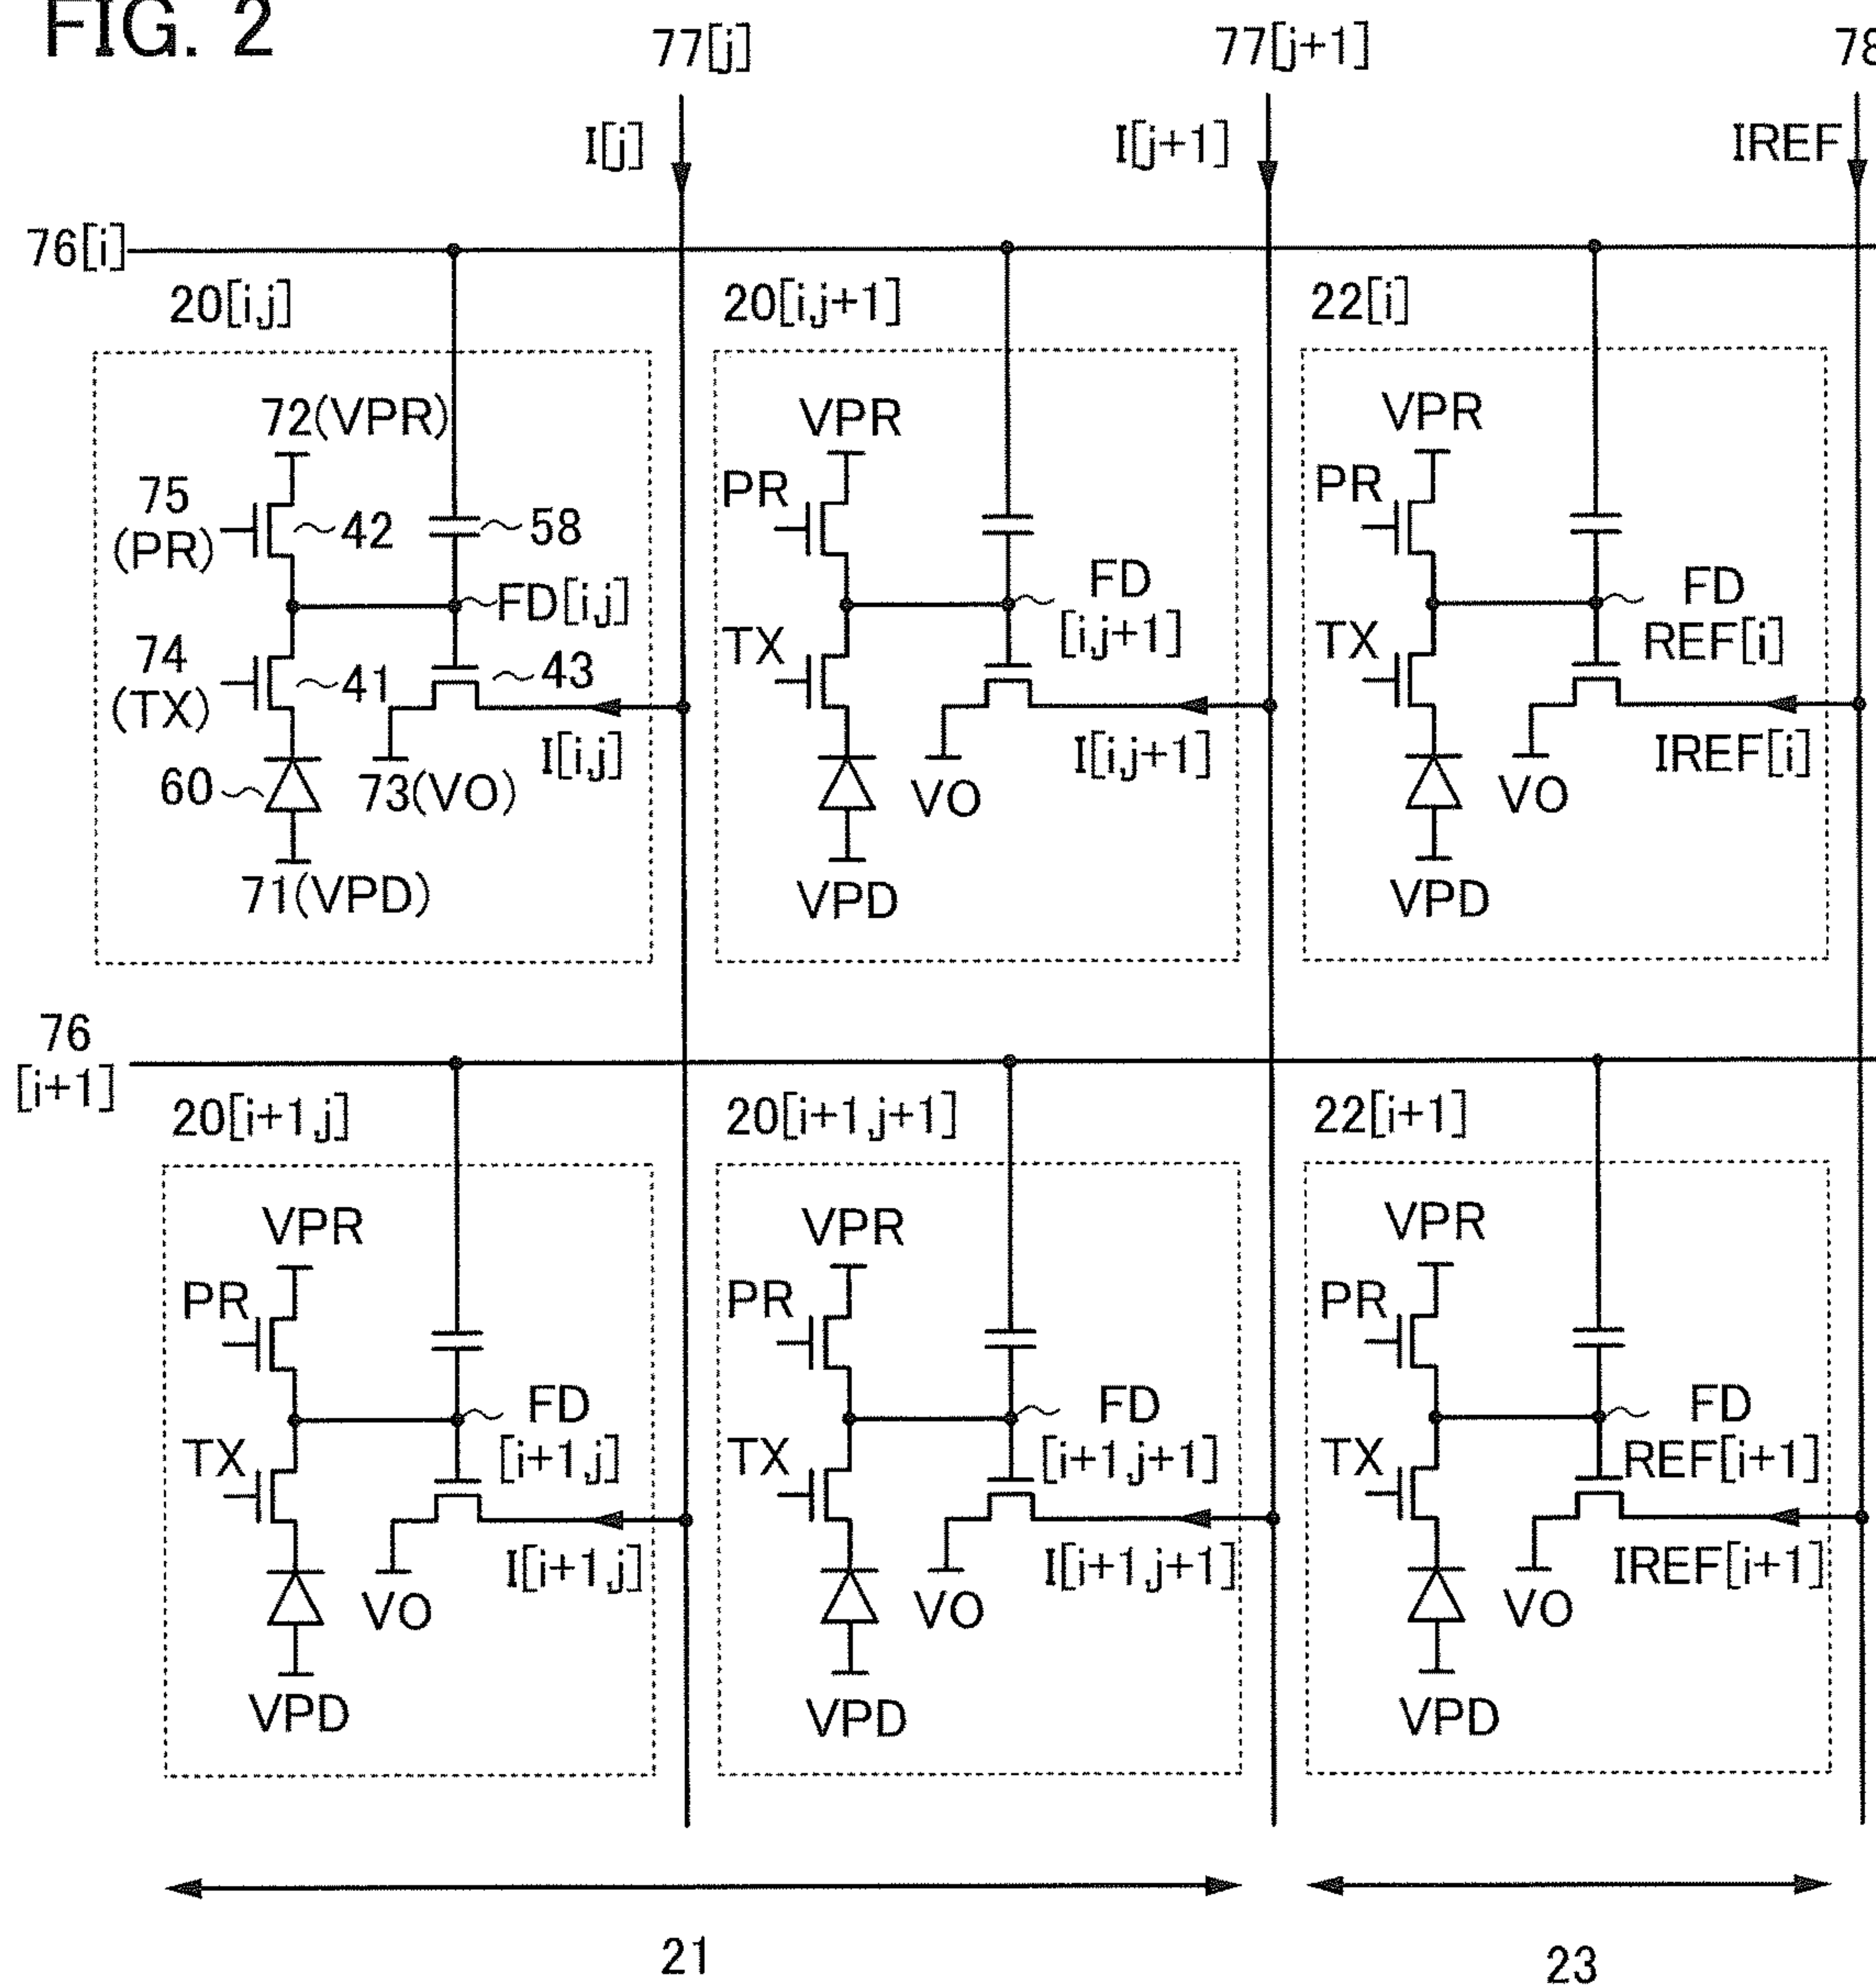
FIG. 2

77[j]

77[j+1]

78

I[j]

I[j+1]

IREF

76[i]

20[i,j]

20[i,j+1]

22[i]

72(VPR)

75 (PR)

~42

~58

FD[i,j]

74 (TX)

~41

~43

60

I[i,j]

73(VO)

71(VPD)

VPR

PR

FD [i,j+1]

TX

I[i,j+1]

VO

VPD

VPR

PR

FD REF[i]

TX

IREF[i]

VO

VPD

76 [i+1]

20[i+1,j]

20[i+1,j+1]

22[i+1]

VPR

PR

FD [i+1,j]

TX

I[i+1,j]

VO

VPD

VPR

PR

FD [i+1,j+1]

TX

I[i+1,j+1]

VO

VPD

VPR

PR

FD REF[i+1]

TX

IREF[i+1]

VO

VPD

21

23